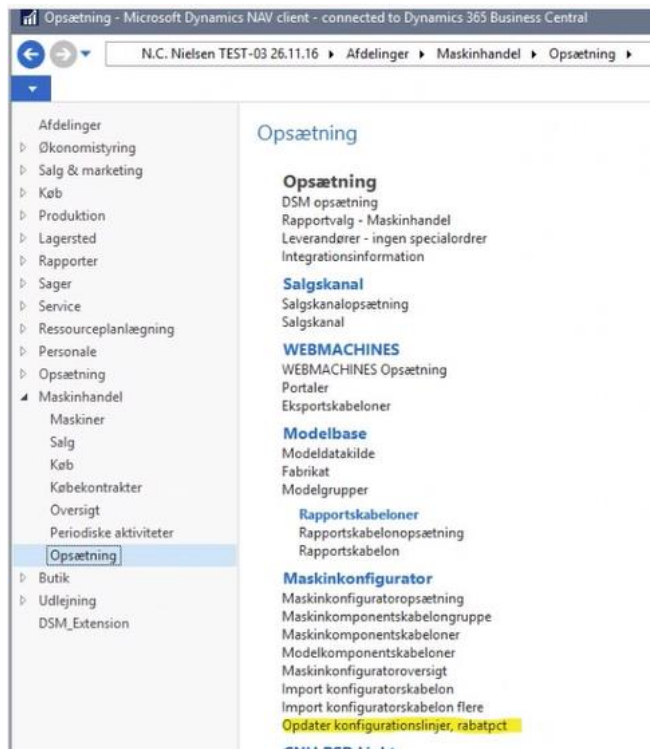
Opsætning - Microsoft Dynamics NAV client - connected to Dynamics 365 Business Central

N.C. Nielsen TEST-03 26.11.16 ▸ Afdelinger ▸ Maskinhandel ▸ Opsætning ▸

Afdelinger
Økonomistyring
Salg & marketing
Køb
Produktion
Lagersted
Rapporter
Sager
Service
Ressourceplanlægning
Personale
Opsætning
Maskinhandel
Maskiner
Salg
Køb
Købekontrakter
Oversigt
Periodiske aktiviteter
Opsætning
Butik
Udlejning
DSM_Extension

Opsætning

Opsætning
DSM opsætning
Rapportvalg - Maskinhandel
Leverandører - ingen specialordrer
Integrationsinformation

Salgskanal
Salgskanalopsætning
Salgskanal

WEBMACHINES
WEBMACHINES Opsætning
Portaler
Eksportskabeloner

Modelbase
Modeldatakilde
Fabrikat
Modelgrupper

Rapportskabeloner
Rapportskabelonopsætning
Rapportskabelon

Maskinkonfigurator
Maskinkonfiguratoropsætning
Maskinkomponentskabelongruppe
Maskinkomponentskabeloner
Modelkomponentskabeloner
Maskinkonfiguratoroversigt
Import konfiguratorskabelon
Import konfiguratorskabelon flere
Opdater konfigurationslinjer, rabatpct

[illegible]